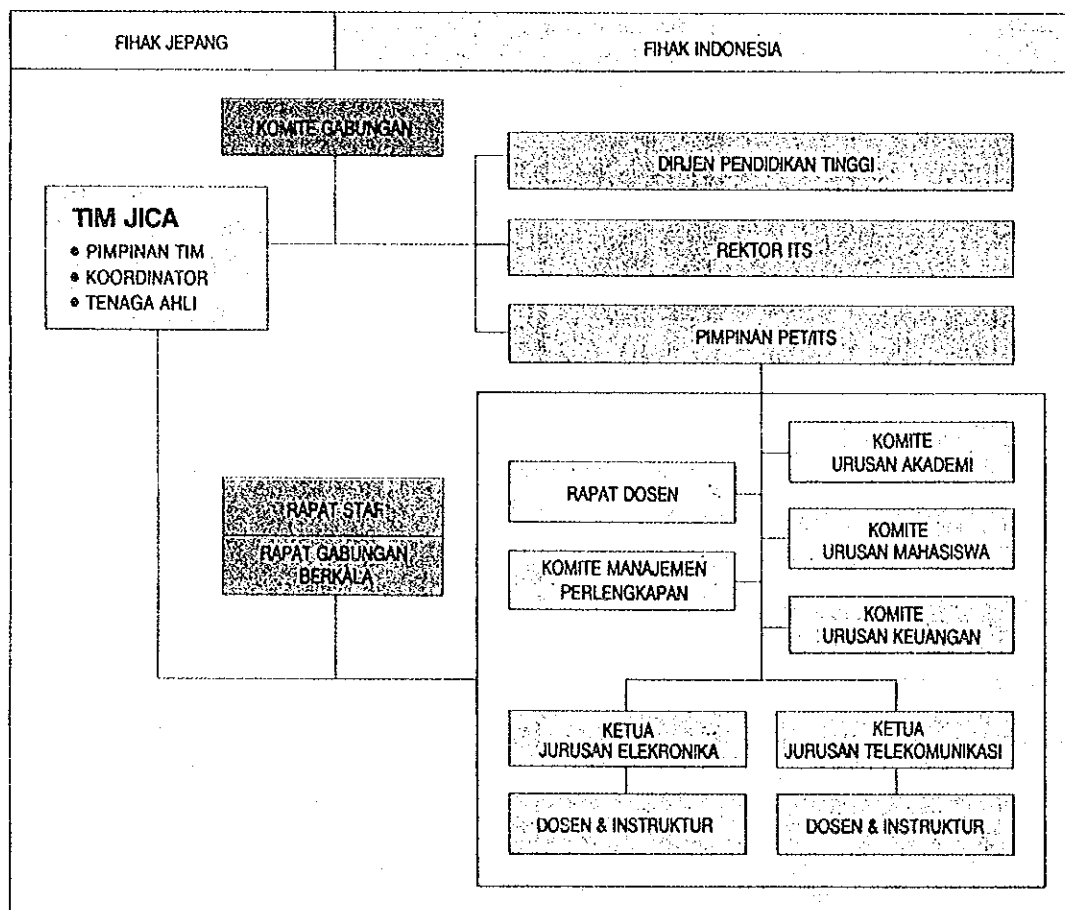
FIHAK JEPANG

FIHAK INDONESIA

KOMITE GABUNGAN

TIM JICA
• PIMPINAN TIM
• KOORDINATOR
• TENAGA AHLI

DIRJEN PENDIDIKAN TINGGI

REKTOR ITS

PIMPINAN PET/ITS

RAPAT STAF

RAPAT GABUNGAN BERKALA

RAPAT DOSEN

KOMITE MANAJEMEN PERLENGKAPAN

KOMITE URUSAN AKADEMI

KOMITE URUSAN MAHASISWA

KOMITE URUSAN KEUANGAN

KETUA JURUSAN ELEKRONIKA

KETUA JURUSAN TELEKOMUNIKASI

DOSEN & INSTRUKTUR

DOSEN & INSTRUKTUR